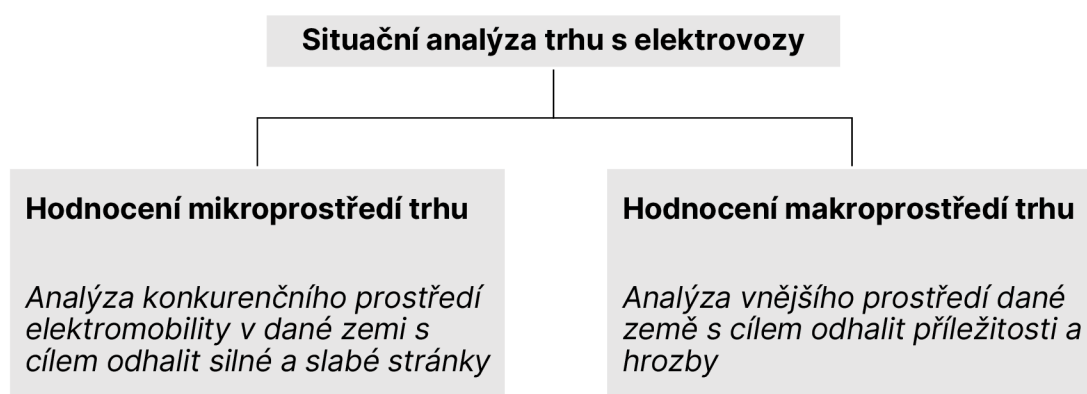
Situační analýza trhu s elektrovozy

Hodnocení mikroprostředí trhu

Analýza konkurenčního prostředí elektromobility v dané zemi s cílem odhalit silné a slabé stránky

Hodnocení makroprostředí trhu

Analýza vnějšího prostředí dané země s cílem odhalit příležitosti a hrozby